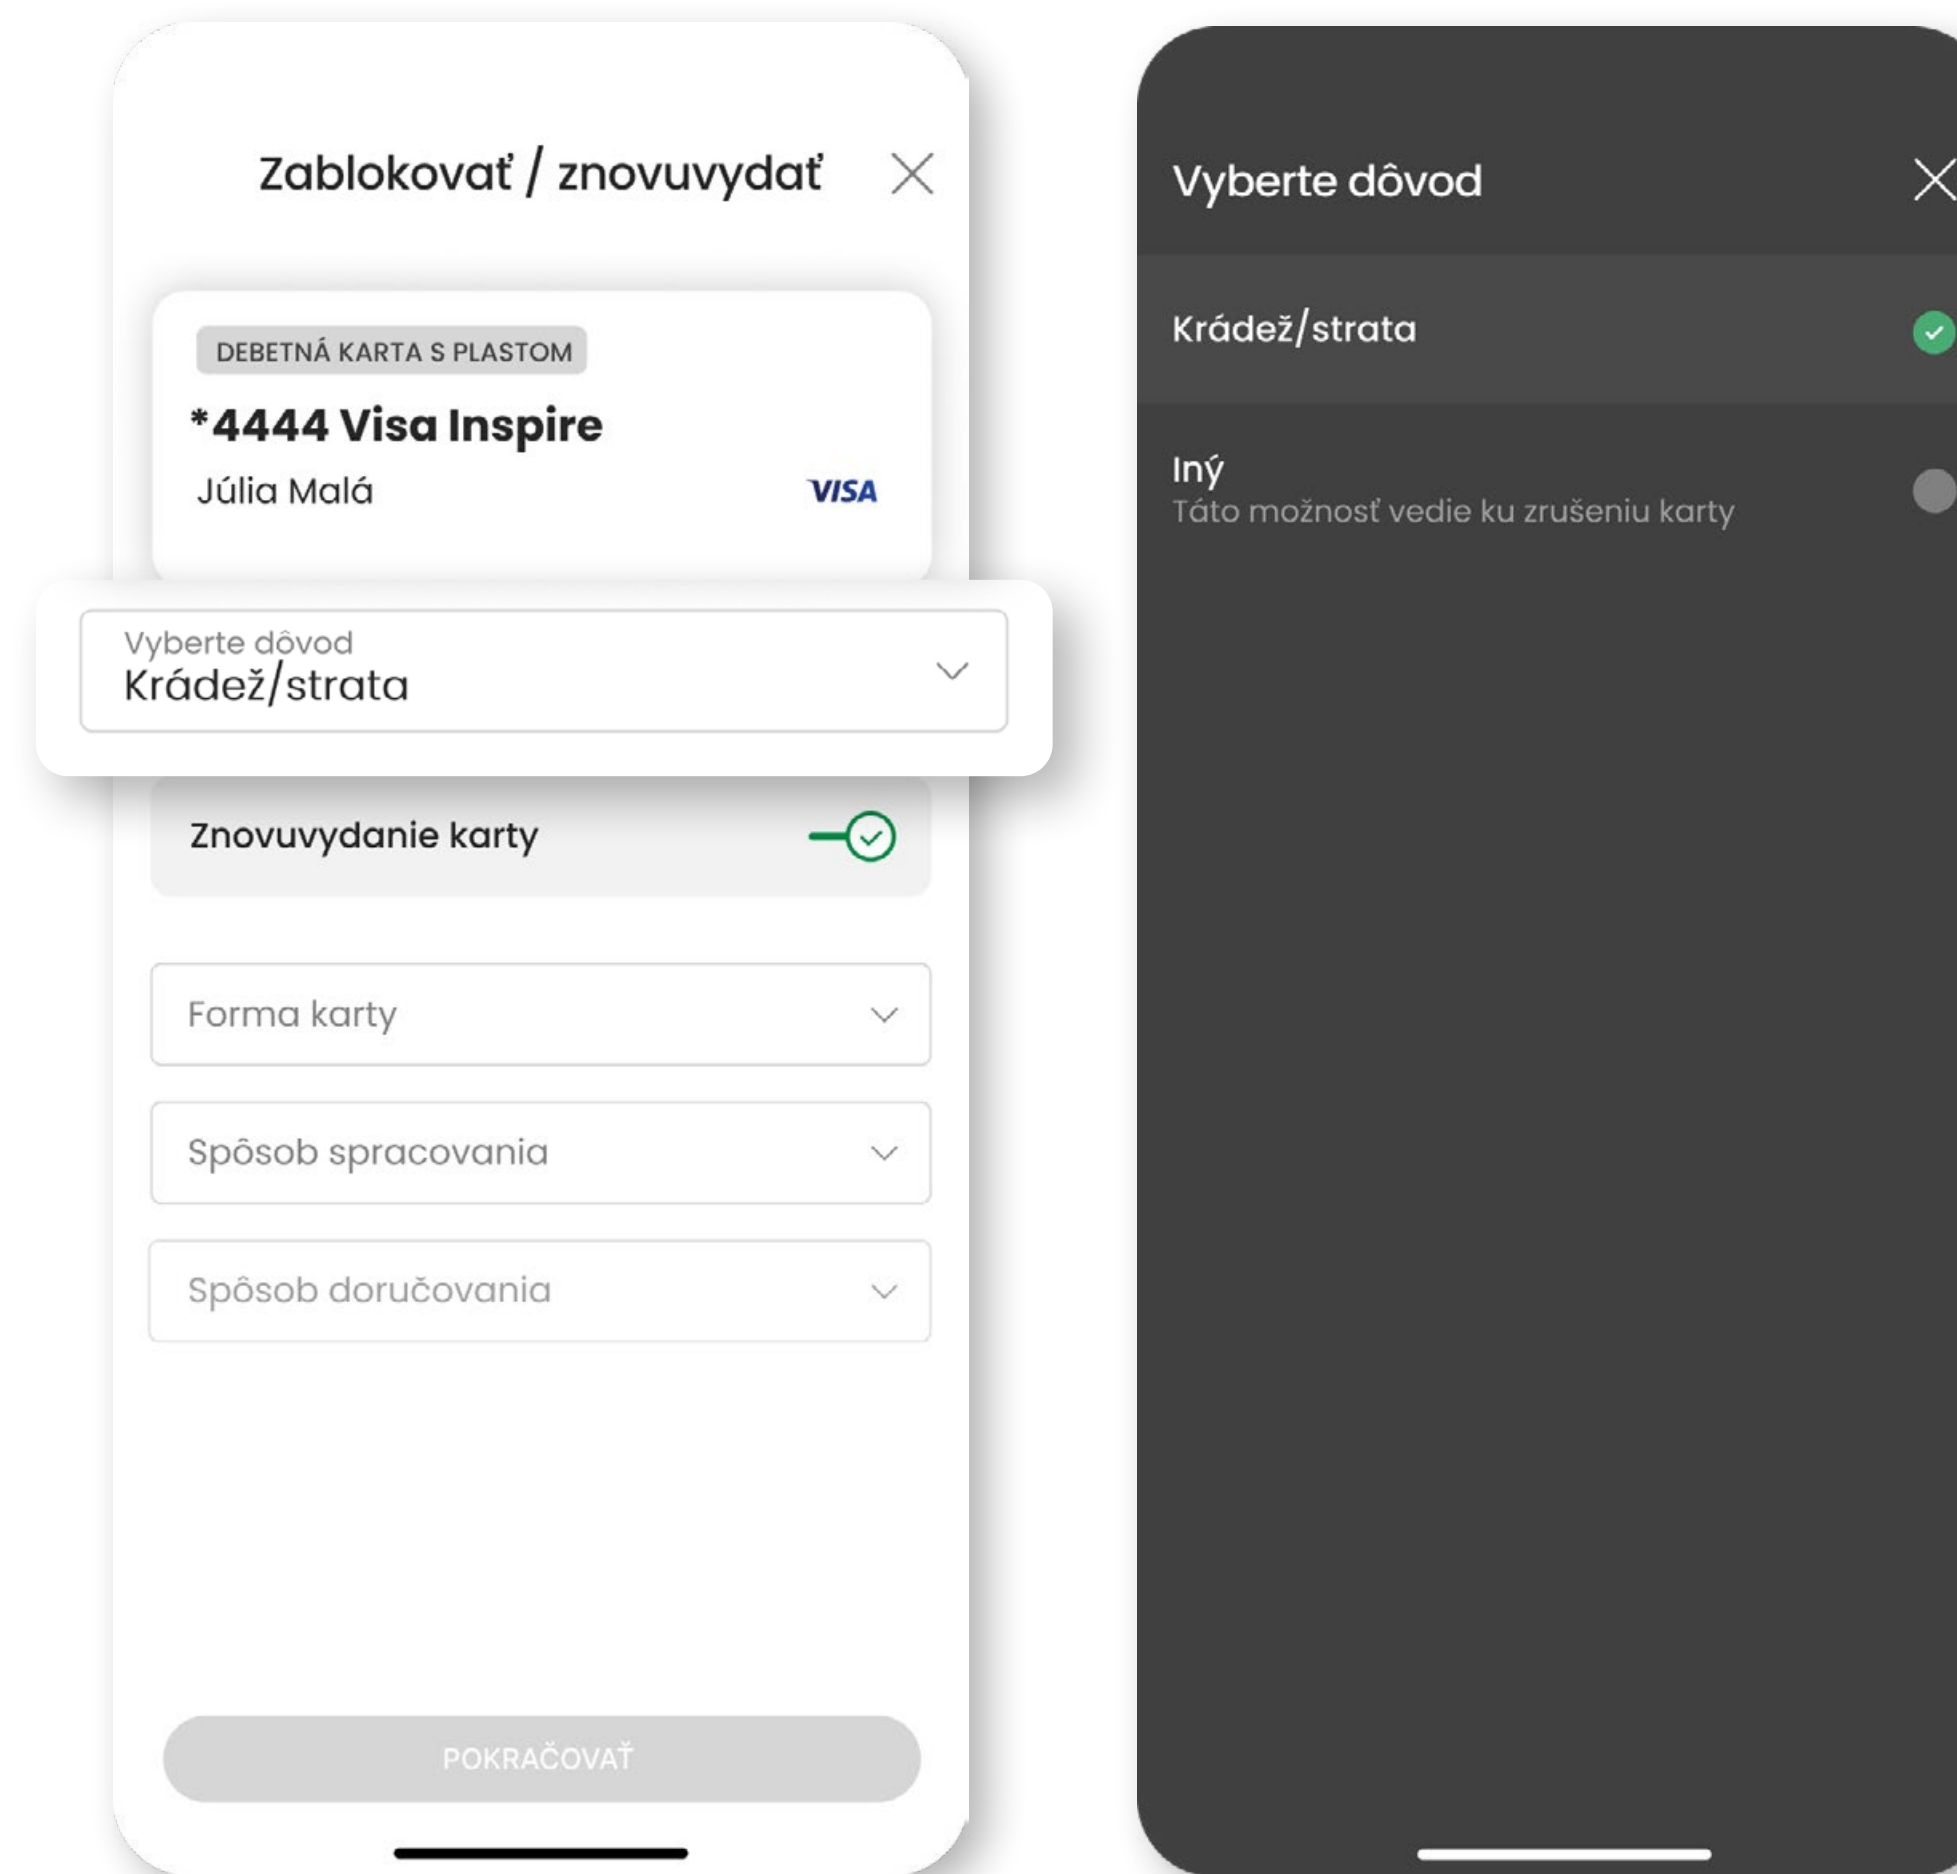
Zablokovať / znovuvydať

DEBETNÁ KARTA S PLASTOM

*4444 Visa Inspire

Júlia Malá

VISA

Vyberte dôvod
Krádež/strata

Znovuvydanie karty

Forma karty

Spôsob spracovania

Spôsob doručovania

POKRAČOVAŤ

Vyberte dôvod

Krádež/strata

Iný
Táto možnosť vedie ku zrušeniu karty